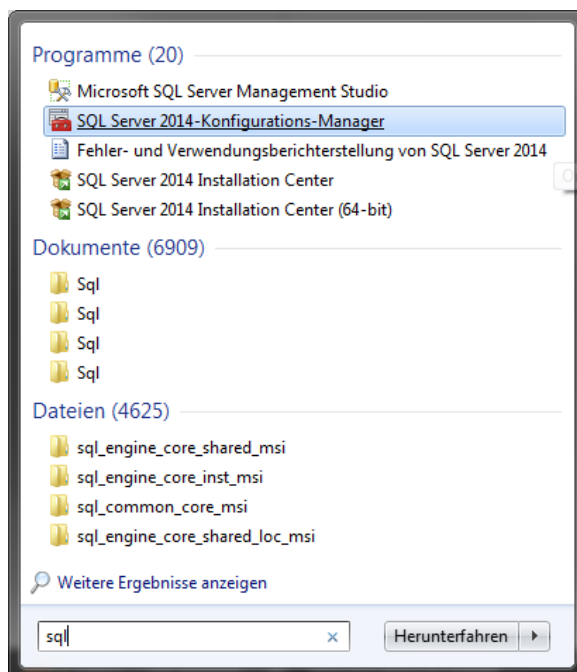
Programme (20)

Microsoft SQL Server Management Studio

SQL Server 2014-Konfigurations-Manager

Fehler- und Verwendungsberichterstellung von SQL Server 2014

SQL Server 2014 Installation Center

SQL Server 2014 Installation Center (64-bit)

Dokumente (6909)

Sql

Sql

Sql

Sql

Dateien (4625)

sql_engine_core_shared_msi

sql_engine_core_inst_msi

sql_common_core_msi

sql_engine_core_shared_loc_msi

Weitere Ergebnisse anzeigen

sql

×

Herunterfahren